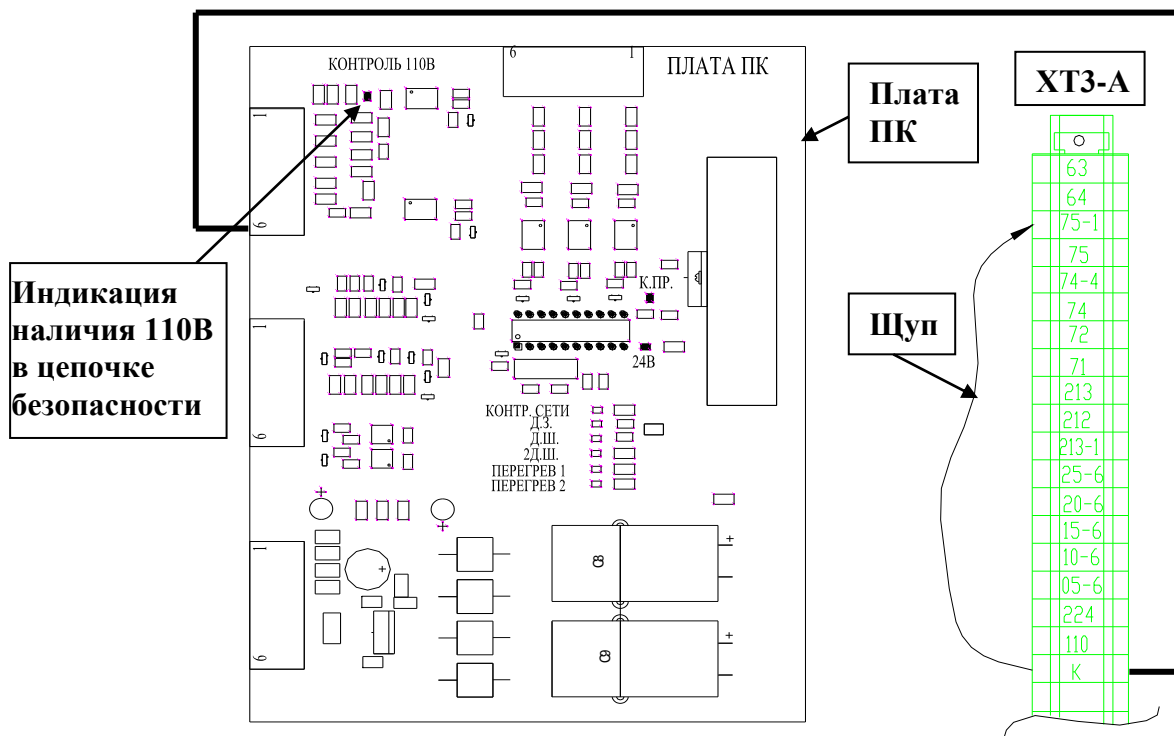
КОНТРОЛЬ 110В

6

1

ПЛАТА ПК

Плата ПК

ХТ3-А

1

6

1

6

1

6

Индикация наличия 110В в цепочке безопасности

К.ПР.

24В

КОНТР. СЕТИ
Д.З.
Д.Ш.
2Д.Ш.
ПЕРЕГРЕВ 1
ПЕРЕГРЕВ 2

+

+

+

+

+

Щуп

63
64
75-1
75
74-4
74
72
71
213
212
213-1
25-6
20-6
15-6
10-6
05-6
224
110
К